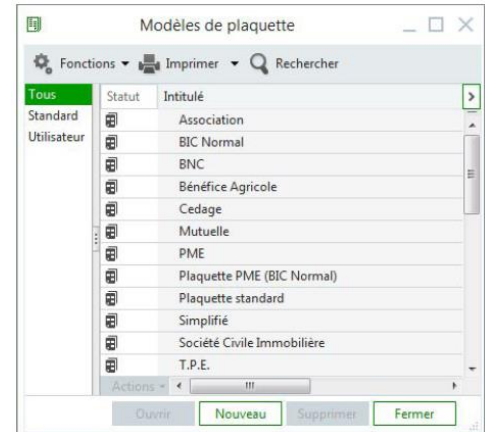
Modèles de plaquette

Fonctions ▾ Imprimer ▾ Rechercher

Tous
Standard
Utilisateur

| Statut | Intitulé |
|---|---|
| | Association |
| | BIC Normal |
| | BNC |
| | Bénéfice Agricole |
| | Cedage |
| | Mutuelle |
| | PME |
| | Plaquette PME (BIC Normal) |
| | Plaquette standard |
| | Simplifié |
| | Société Civile Immobilière |
| | T.P.E. |

Actions ▾

Ouvrir Nouveau Supprimer Fermer